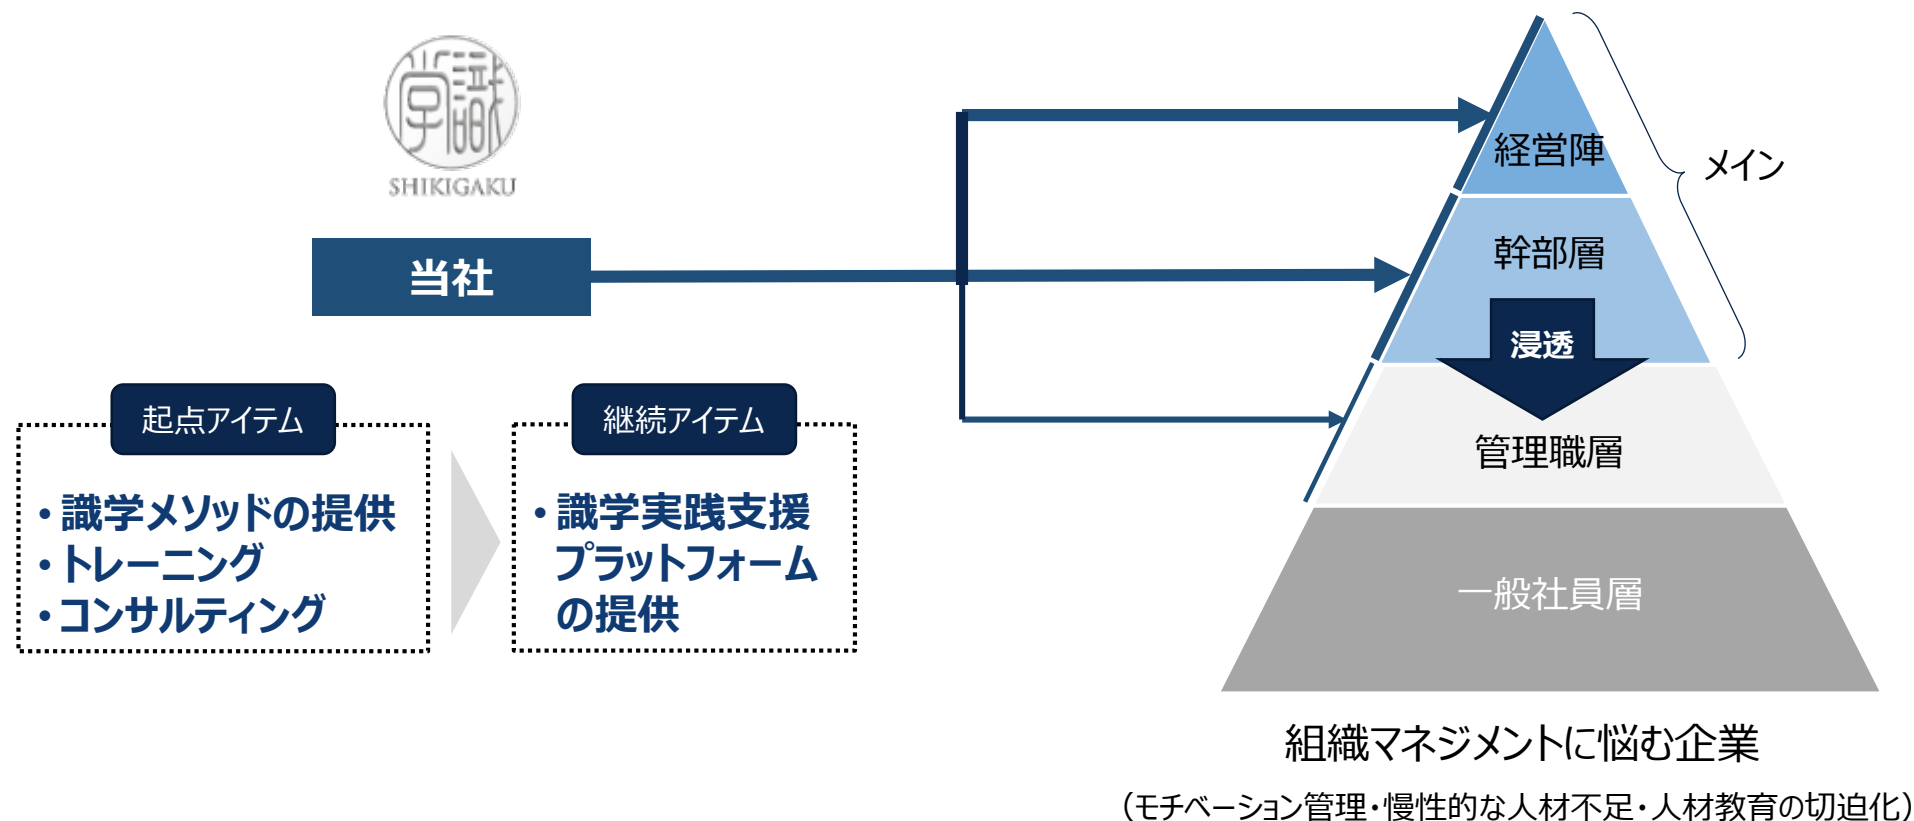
SHIKIGAKU

当社

起点アイテム

・識学メソッドの提供
・トレーニング
・コンサルティング

継続アイテム

・識学実践支援プラットフォームの提供

経営陣

幹部層

浸透

管理職層

一般社員層

メイン

組織マネジメントに悩む企業

（モチベーション管理・慢性的な人材不足・人材教育の切迫化）